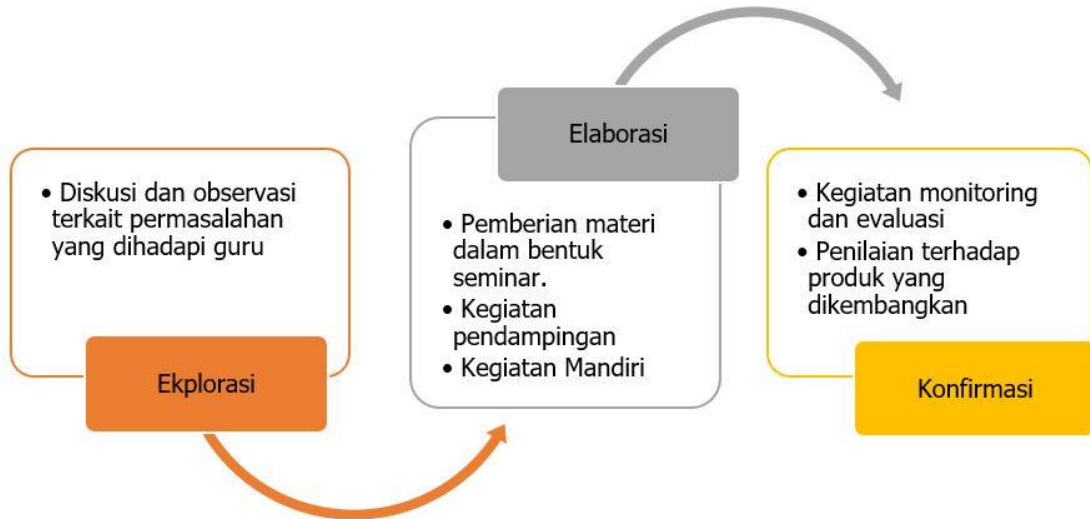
• Diskusi dan observasi terkait permasalahan yang dihadapi guru

Ekplorasi

Elaborasi

• Pemberian materi dalam bentuk seminar.
• Kegiatan pendampingan
• Kegiatan Mandiri

• Kegiatan monitoring dan evaluasi
• Penilaian terhadap produk yang dikembangkan

Konfirmasi